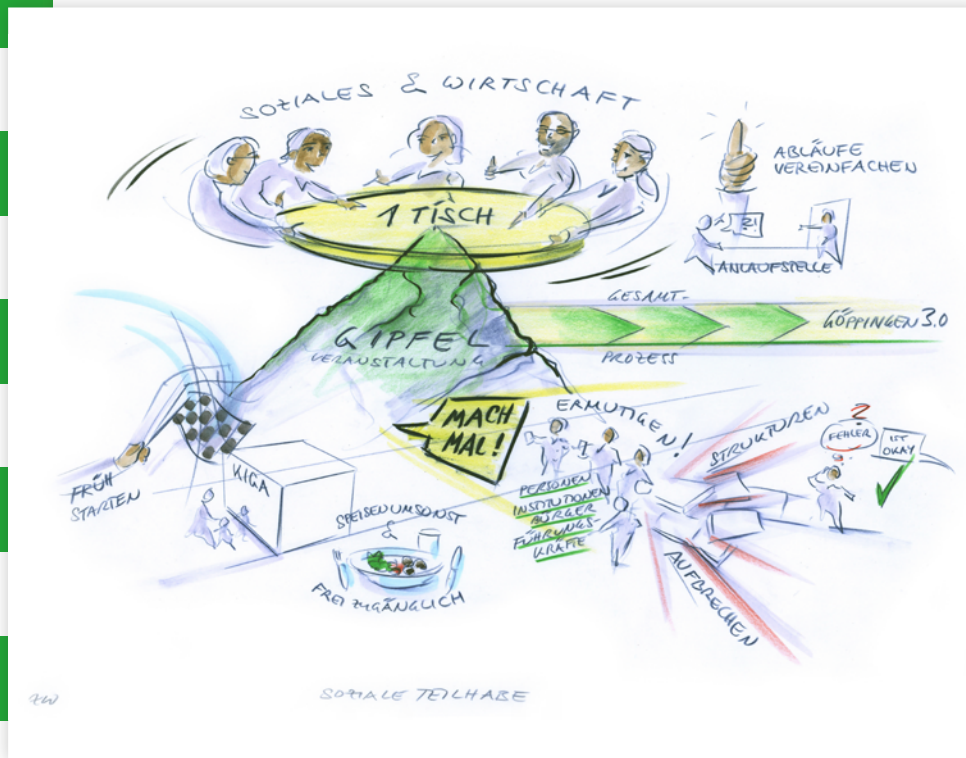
SOZIALES & WIRTSCHAFT

ABLÄUFE VEREINFACHEN

1 TISCH

ANLAUFSTELLE

GESAMT-

GÖPPINGEN 3.0

GIPFEL VERANSTALTUNG

PROZESS

MACH MAL!

ERMUTIGEN!

STRUKTUREN

FEHLER

IST OKAY

FRÜH STARTEN

KIGA

SPEISEN UMSONST & FREI ZUGÄNGLICH

PERSONEN
INSTITUTIONEN
BÜRGER
FÜHRUNGS-KRÄFTE

AUFBRECHEN

KW

SOZIALE TEILHABE